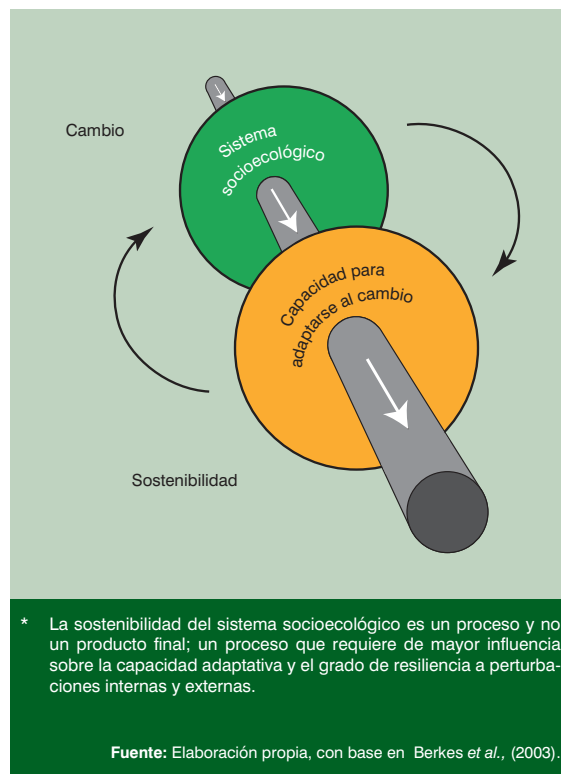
Cambio

Sistema socioecológico

Capacidad para adaptarse al cambio

Sostenibilidad

* La sostenibilidad del sistema socioecológico es un proceso y no un producto final; un proceso que requiere de mayor influencia sobre la capacidad adaptativa y el grado de resiliencia a perturbaciones internas y externas.

**Fuente:** Elaboración propia, con base en Berkes *et al.,* (2003).